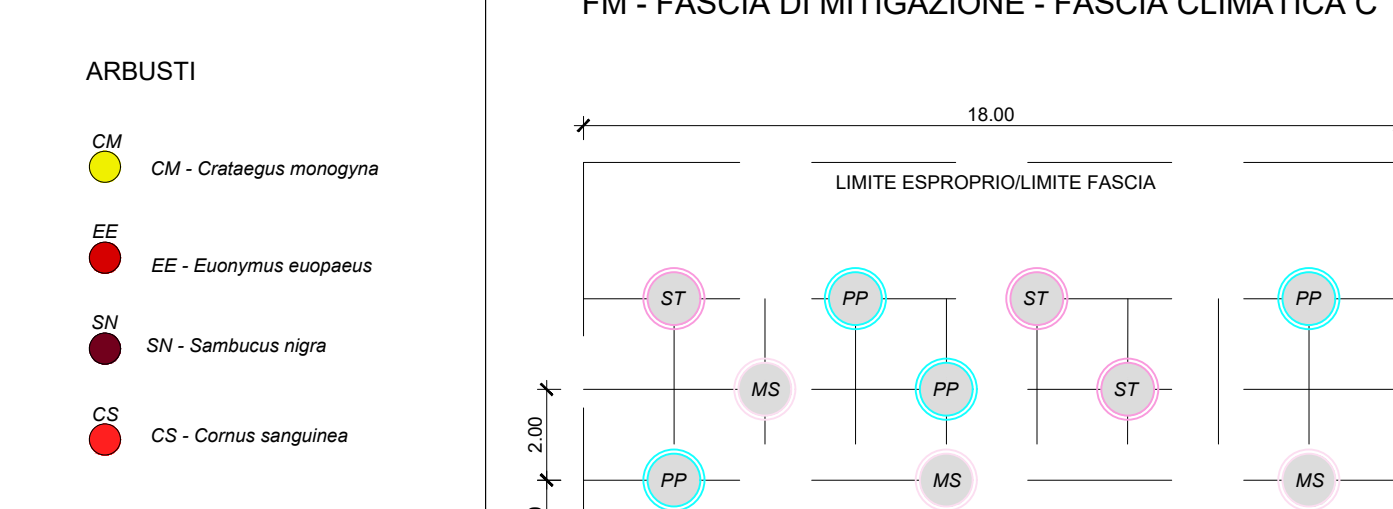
ARBUSTI

CM
CM - Crataegus monogyna

EE
EE - Euonymus euopaeus

SN
SN - Sambucus nigra

CS
CS - Cornus sanguinea

FM - FASCIA DI MITIGAZIONE - FASCIA CLIMATICA C

18.00

LIMITE ESPROPRIO/LIMITE FASCIA

ST PP ST PP

MS PP ST

2.00

PP MS MS